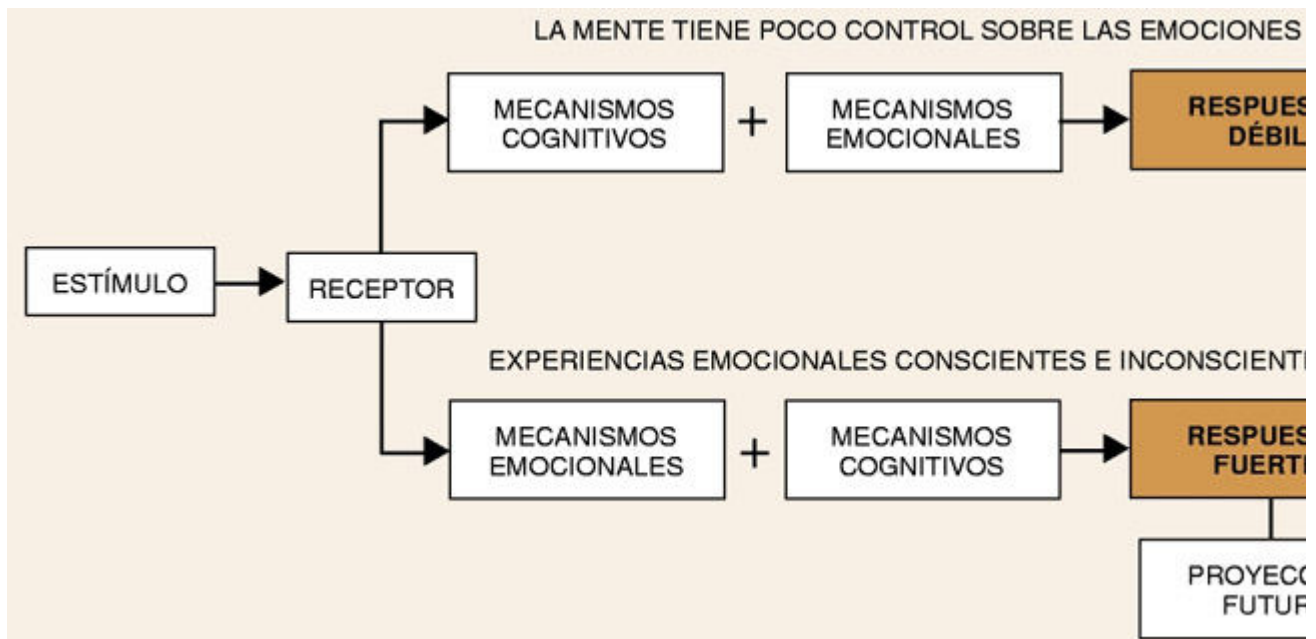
LA MENTE TIENE POCO CONTROL SOBRE LAS EMOCIONES

MECANISMOS COGNITIVOS

+

MECANISMOS EMOCIONALES

RESPUES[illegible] DÉBIL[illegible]

ESTÍMULO

RECEPTOR

EXPERIENCIAS EMOCIONALES CONSCIENTES E INCONSCIENT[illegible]

MECANISMOS EMOCIONALES

+

MECANISMOS COGNITIVOS

RESPUES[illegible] FUERT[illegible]

PROYEC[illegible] FUTU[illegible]